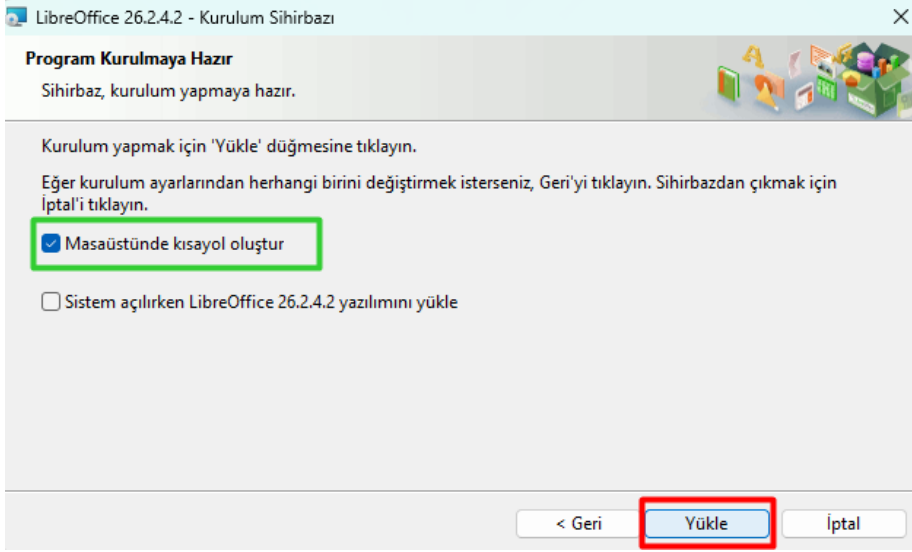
LibreOffice 26.2.4.2 - Kurulum Sihirbazı

Program Kurulmaya Hazır

Sihirbaz, kurulum yapmaya hazır.

Kurulum yapmak için 'Yükle' düğmesine tıklayın.

Eğer kurulum ayarlarından herhangi birini değiştirmek isterseniz, Geri'yi tıklayın. Sihirbazdan çıkmak için İptal'i tıklayın.

Masaüstünde kısayol oluştur

Sistem açılırken LibreOffice 26.2.4.2 yazılımını yükle

< Geri

Yükle

İptal